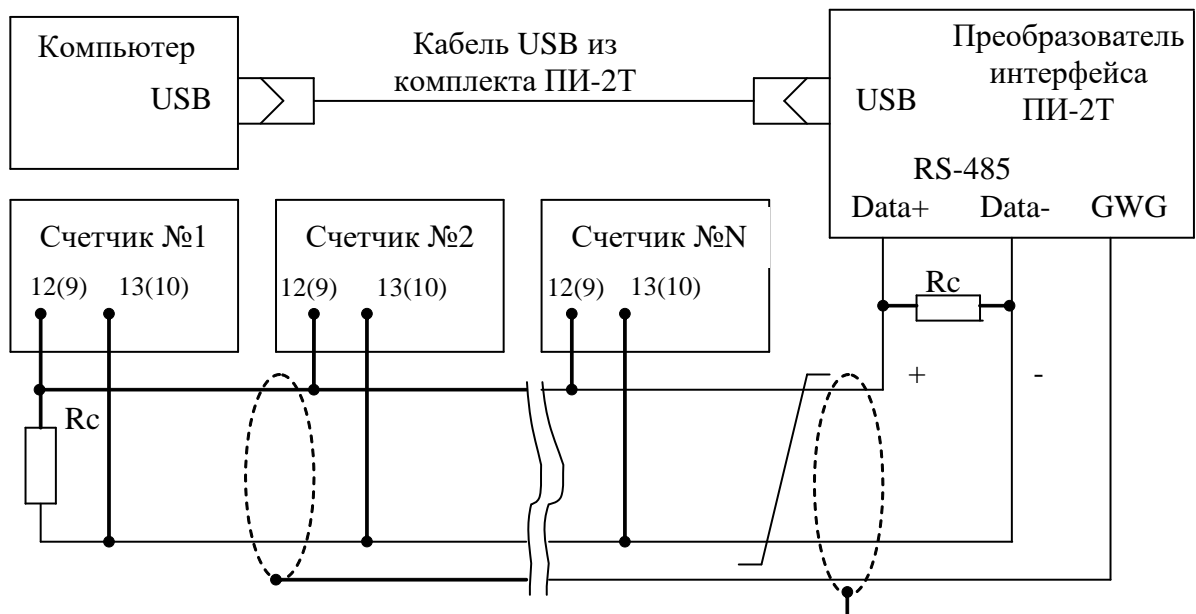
Компьютер

USB

Кабель USB из комплекта ПИ-2Т

Преобразователь интерфейса ПИ-2Т

USB

RS-485

Data+ Data- GWG

Счетчик №1

12(9) 13(10)

Счетчик №2

12(9) 13(10)

Счетчик №N

12(9) 13(10)

Rc

Rc

+

-